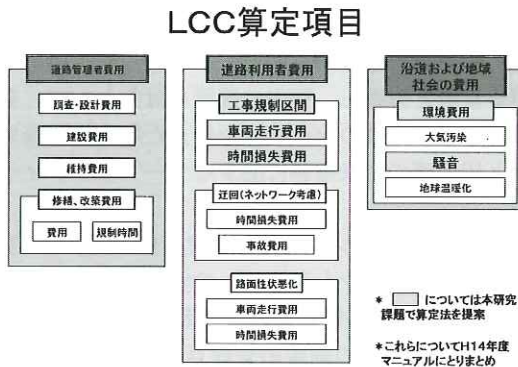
LCC算定項目

道路管理者費用

調査・設計費用

建設費用

維持費用

修繕、改築費用

費用

規制時間

道路利用者費用

工事規制区間

車両走行費用

時間損失費用

迂回(ネットワーク考慮)

時間損失費用

事故費用

路面性状悪化

車両走行費用

時間損失費用

沿道および地域社会の費用

環境費用

大気汚染

騒音

地球温暖化

＊ □ については本研究課題で算定法を提案

＊これらについてH14年度マニュアルにとりまとめ